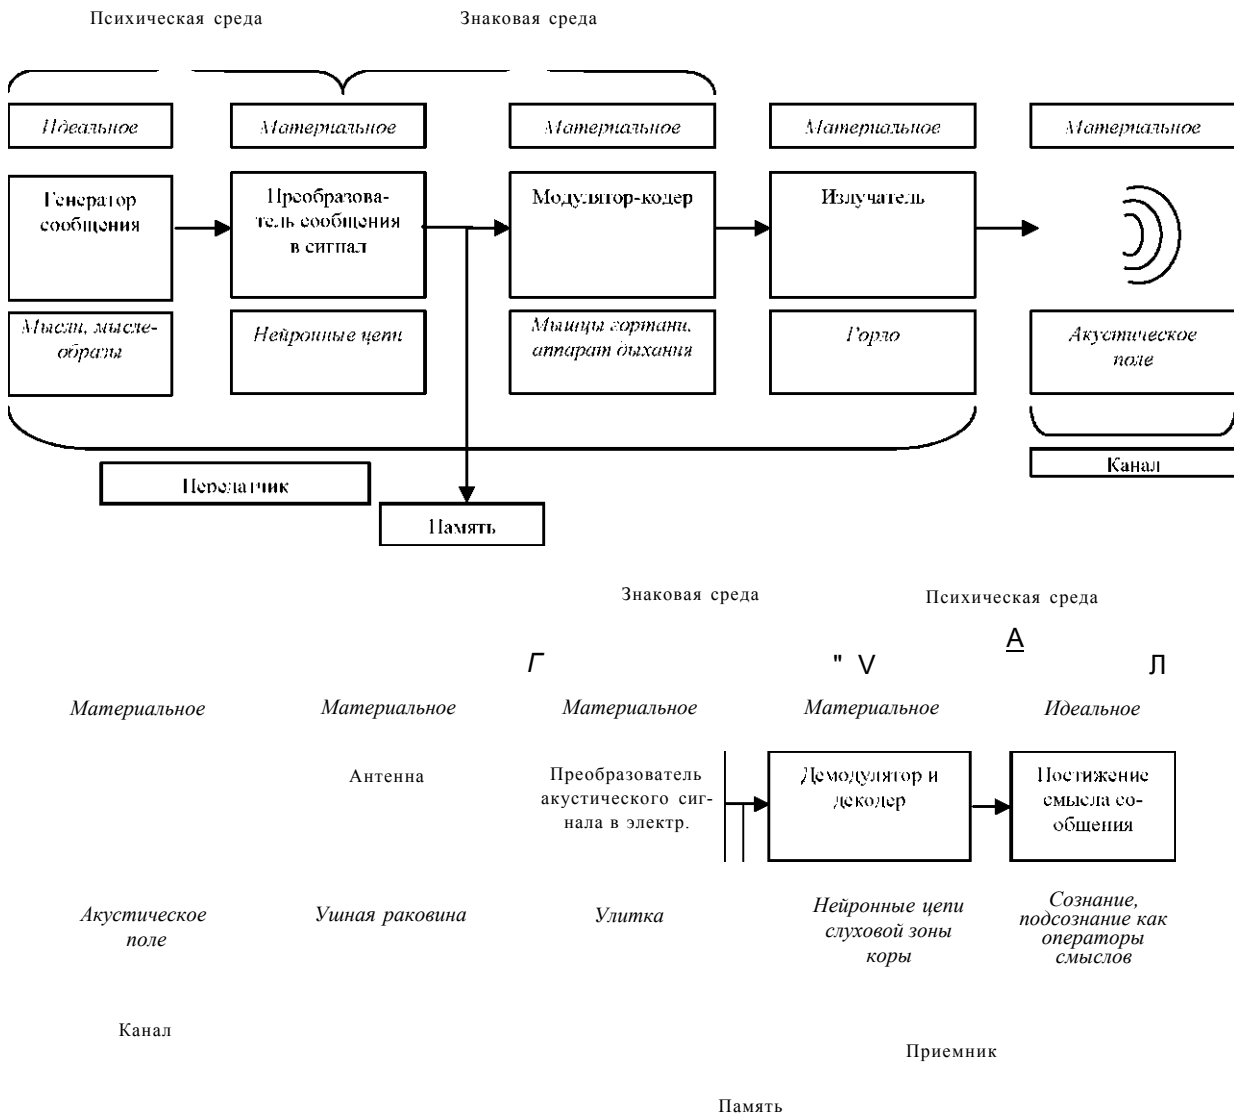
Психическая среда

Знаковая среда

Идеальное

Материальное

Материальное

Материальное

Материальное

Генератор сообщения

Преобразователь сообщения в сигнал

Модулятор-кодер

Излучатель

Мысли, мыслеобразы

Нейронные цепи

Мышцы гортани, аппарат дыхания

Горло

Акустическое поле

Канал

Передатчик

Память

Знаковая среда

Психическая среда

А

Г

" V

Л

Материальное

Материальное

Материальное

Материальное

Идеальное

Антенна

Преобразователь акустического сигнала в электр.

Демодулятор и декодер

Постижение смысла сообщения

Акустическое поле

Ушная раковина

Улитка

Нейронные цепи слуховой зоны коры

Сознание, подсознание как операторы смыслов

Канал

Приемник

Память